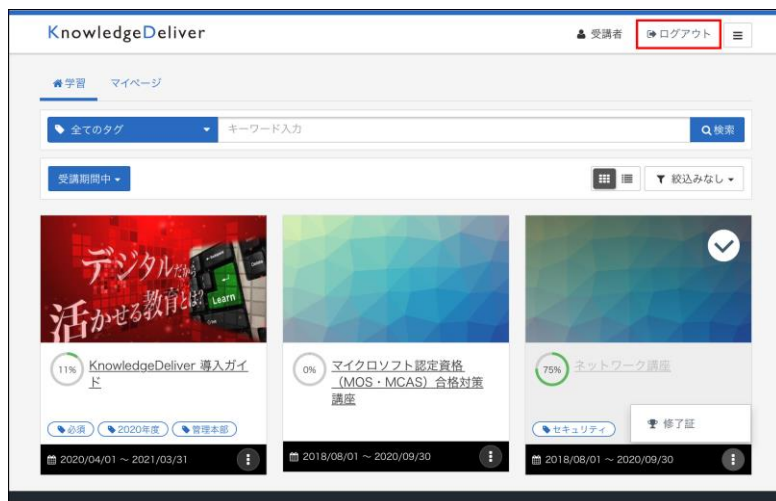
KnowledgeDeliver

受講者

ログアウト

学習　マイページ

全てのタグ

キーワード入力

検索

受講期間中

絞込みなし

デジタルだから活かせる教育とは?

Learn

11%

KnowledgeDeliver 導入ガイド

必須

2020年度

管理本部

2020/04/01 ～ 2021/03/31

0%

マイクロソフト認定資格（MOS・MCAS）合格対策講座

2018/08/01 ～ 2020/09/30

75%

ネットワーク講座

セキュリティ

修了証

2018/08/01 ～ 2020/09/30